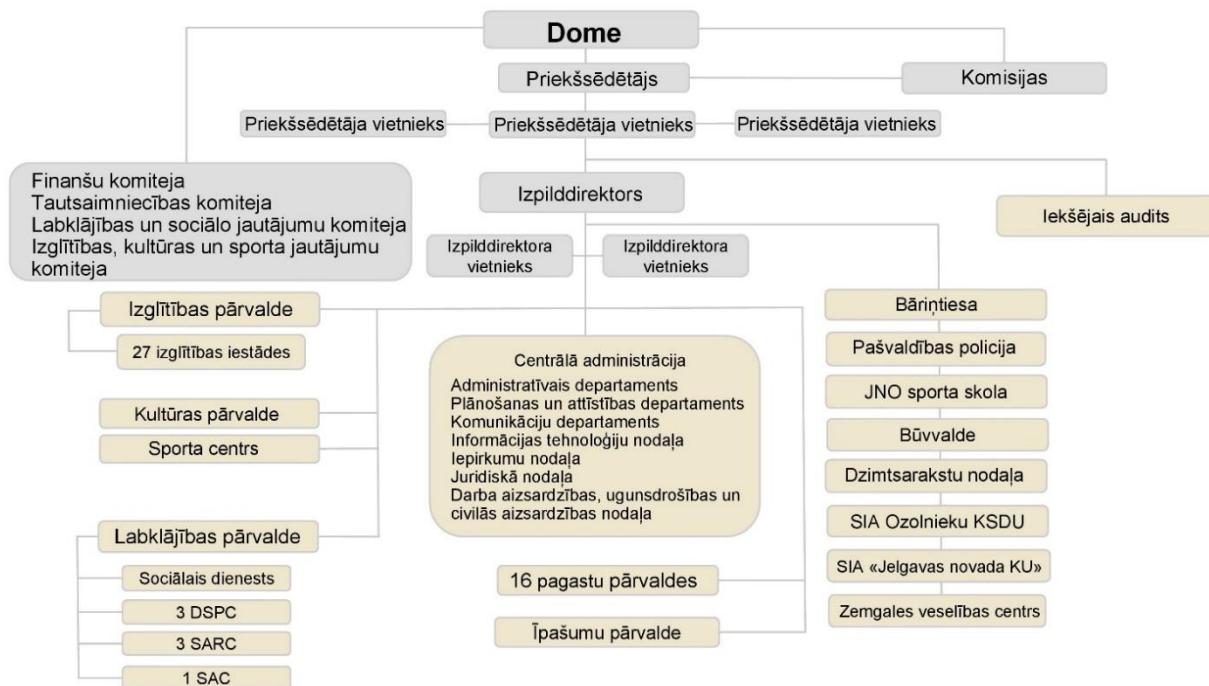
Dome

Priekšsēdētājs

Komisijas

Priekšsēdētāja vietnieks

Priekšsēdētāja vietnieks

Priekšsēdētāja vietnieks

Finanšu komiteja
Tautsaimniecības komiteja
Labklājības un sociālo jautājumu komiteja
Izglītības, kultūras un sporta jautājumu komiteja

Izpilddirektors

Iekšējais audits

Izpilddirektora vietnieks

Izpilddirektora vietnieks

Izglītības pārvalde

27 izglītības iestādes

Kultūras pārvalde

Sporta centrs

Labklājības pārvalde

Sociālais dienests

3 DSPC

3 SARC

1 SAC

Centrālā administrācija
Administratīvais departaments
Plānošanas un attīstības departaments
Komunikāciju departaments
Informācijas tehnoloģiju nodaļa
Iepirkumu nodaļa
Juridiskā nodaļa
Darba aizsardzības, ugunsdrošības un civilās aizsardzības nodaļa

16 pagastu pārvaldes

Īpašumu pārvalde

Bāriņtiesa

Pašvaldības policija

JNO sporta skola

Būvvalde

Dzimtsarakstu nodaļa

SIA Ozolnieku KSDU

SIA «Jelgavas novada KU»

Zemgales veselības centrs